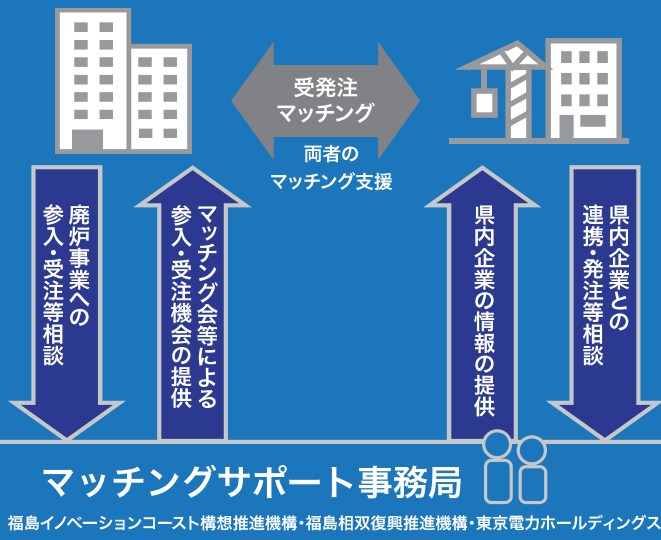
受発注
マッチング

両者の
マッチング支援

廃炉事業への
参入・受注等相談

マッチング会等による
参入・受注機会の提供

県内企業の情報の提供

県内企業との
連携・発注等相談

マッチングサポート事務局

福島イノベーション・コースト構想推進機構・福島相双復興推進機構・東京電力ホールディングス